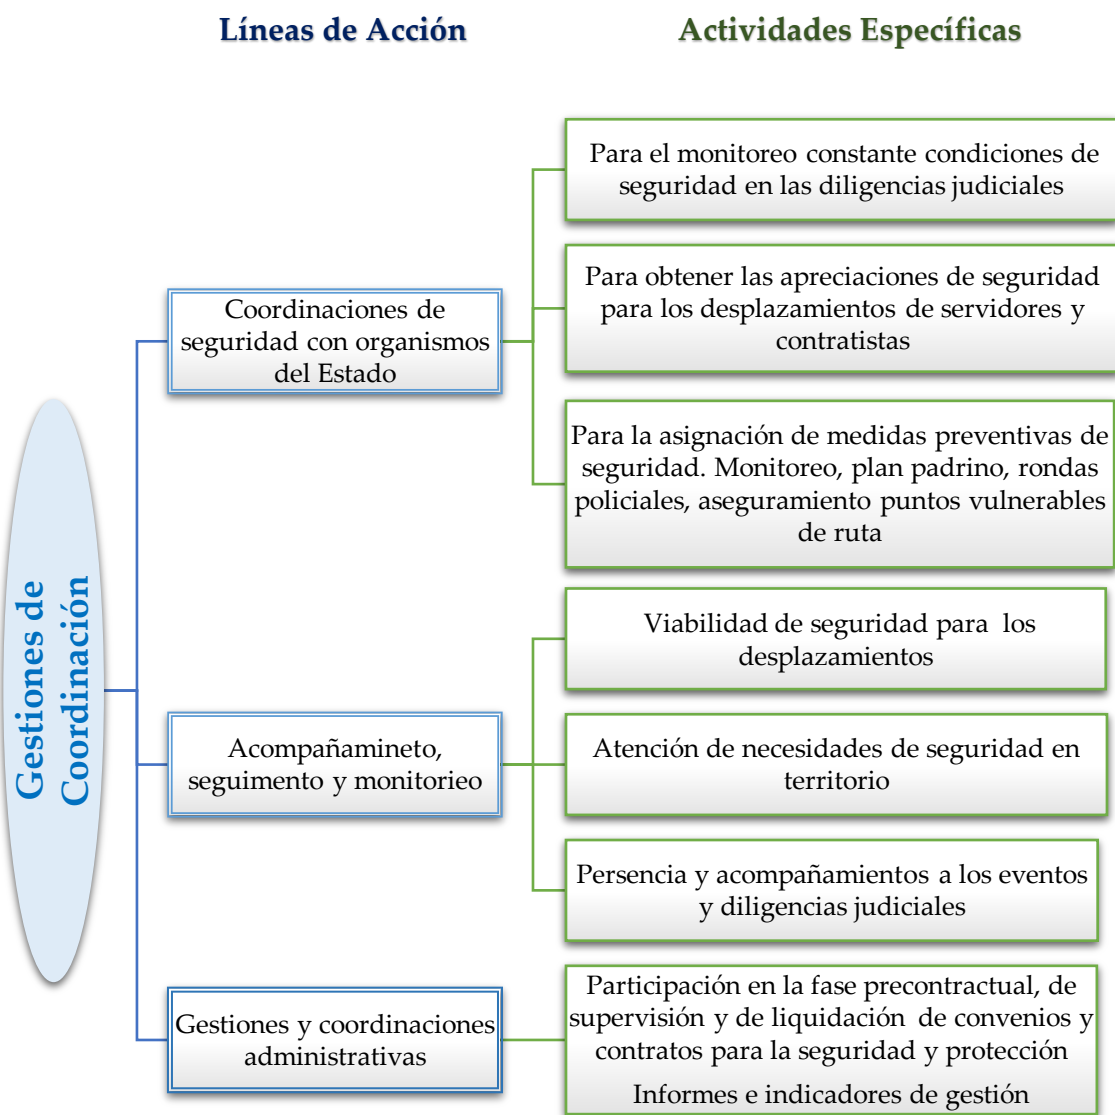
Líneas de Acción

Actividades Específicas

Gestiones de Coordinación

Coordinaciones de seguridad con organismos del Estado

Para el monitoreo constante condiciones de seguridad en las diligencias judiciales

Para obtener las apreciaciones de seguridad para los desplazamientos de servidores y contratistas

Para la asignación de medidas preventivas de seguridad. Monitoreo, plan padrino, rondas policiales, aseguramiento puntos vulnerables de ruta

Acompañamineto, seguimento y monitorieo

Viabilidad de seguridad para los desplazamientos

Atención de necesidades de seguridad en territorio

Persencia y acompañamientos a los eventos y diligencias judiciales

Gestiones y coordinaciones administrativas

Participación en la fase precontractual, de supervisión y de liquidación de convenios y contratos para la seguridad y protección

Informes e indicadores de gestión